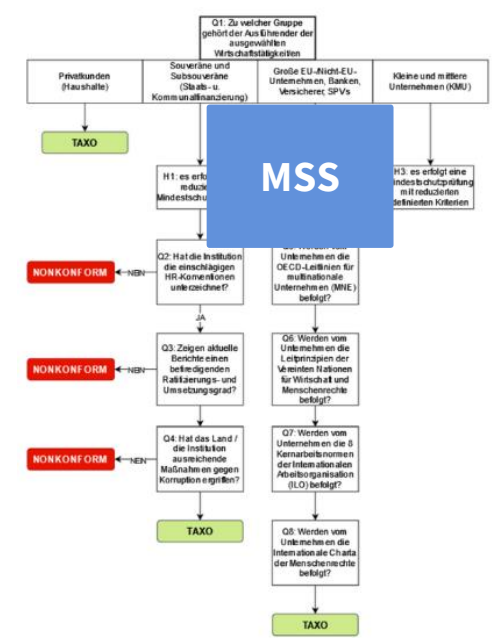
Q1: Zu welcher Gruppe gehört der Ausführender der ausgewählten Wirtschaftstätigkeiten

Privatkunden (Haushalte)

Souveräne und Subsouveräne (Staats- u. Kommunalfinanzierung)

Große EU-/Nicht-EU-Unternehmen, Banken, Versicherer, SPVs

Kleine und mittlere Unternehmen (KMU)

TAXO

MSS

H1: es erfo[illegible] reduzi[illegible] Mindestschu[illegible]

H3: es erfolgt eine Mindestschutzprüfung mit reduzierten definierten Kriterien

Q2: Hat die Institution die einschlägigen HR-Konventionen unterzeichnet?

NEIN

NONKONFORM

JA

Q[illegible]: Werden vom Unternehmen die OECD-Leitlinien für multinationale Unternehmen (MNE) befolgt?

Q3: Zeigen aktuelle Berichte einen befriedigenden Ratifizierungs- und Umsetzungsgrad?

NEIN

NONKONFORM

Q6: Werden vom Unternehmen die Leitprinzipien der Vereinten Nationen für Wirtschaft und Menschenrechte befolgt?

Q4: Hat das Land / die Institution ausreichende Maßnahmen gegen Korruption ergriffen?

NEIN

NONKONFORM

Q7: Werden vom Unternehmen die 8 Kernarbeitsnormen der Internationalen Arbeitsorganisation (ILO) befolgt?

TAXO

Q8: Werden vom Unternehmen die Internationale Charta der Menschenrechte befolgt?

TAXO